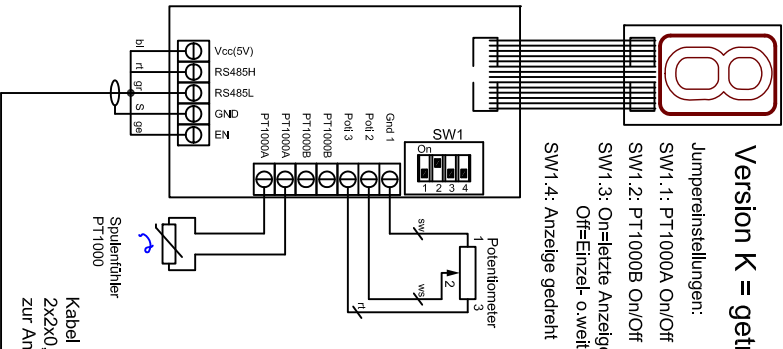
bl
rt
gr
S
ge
Vcc(5V)
RS485H
RS485L
GND
EN
PT1000A
PT1000A
PT1000B
PT1000B
Poti 3
Poti 2
Gnd 1
SW1
On
1 2 3 4
sw
ws
rt
1
2
3
Potentiometer
Spulenfühler
PT1000
Kabel
2x2x0,
zur An
Version K = get
Jumpereinstellungen:
SW1.1: PT1000A On/Off
SW1.2: PT1000B On/Off
SW1.3: On=letzte Anzeig
Off=Einzel- o.weit
SW1.4: Anzeige gedreht